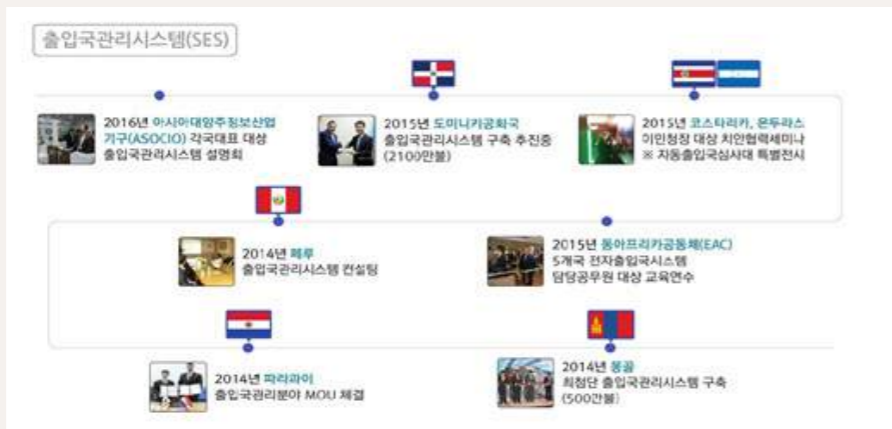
출입국관리시스템(SES)

2016년 아시아대양주정보산업기구(ASOCIO) 각국대표 대상 출입국관리시스템 설명회

2015년 도미니카공화국 출입국관리시스템 구축 추진중 (2100만불)

2015년 코스타리카, 온두라스 이민청장 대상 치안협력세미나 ※ 자동출입국심사대 특별전시

2014년 페루 출입국관리시스템 컨설팅

2015년 동아프리카공동체(EAC) 5개국 전자출입국시스템 담당공무원 대상 교육연수

2014년 파라과이 출입국관리분야 MOU 체결

2014년 몽골 최첨단 출입국관리시스템 구축 (500만불)